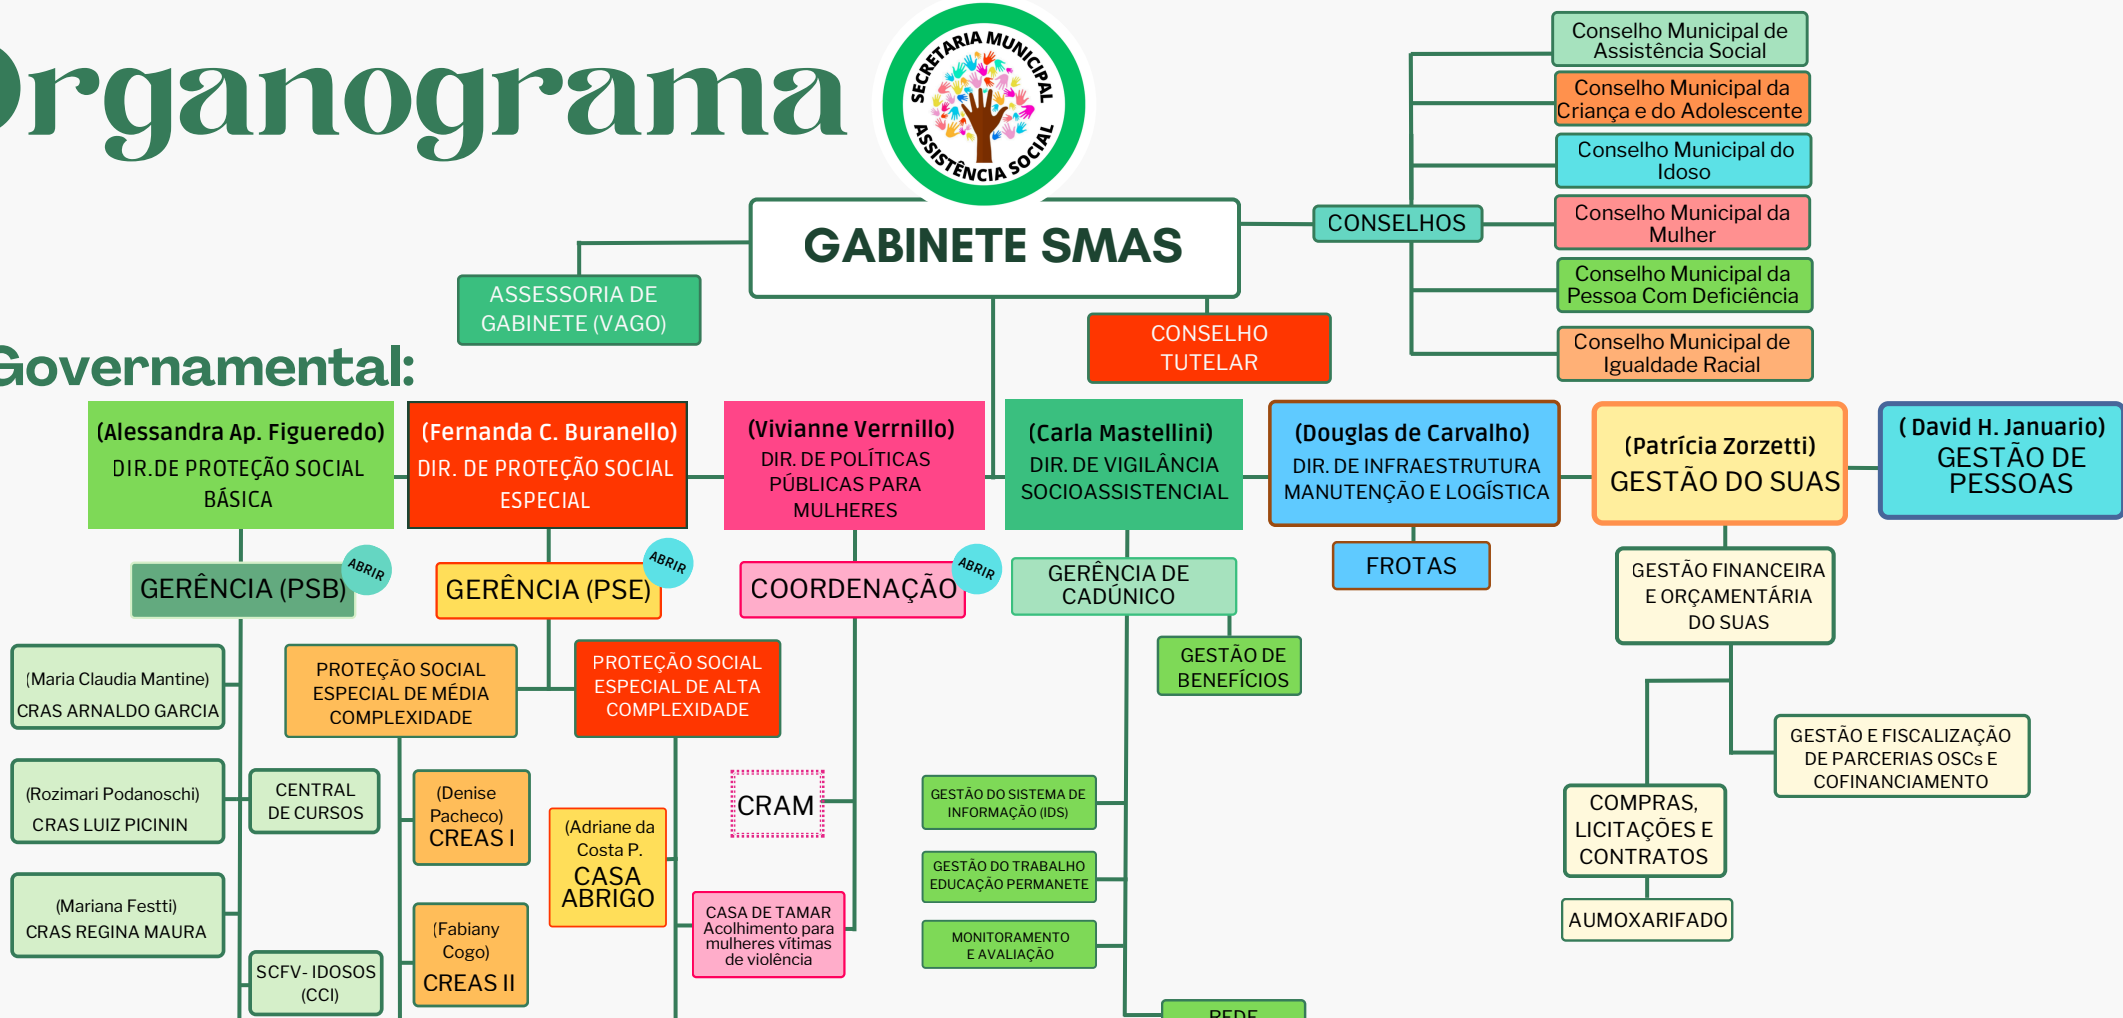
rganograma

SECRETARIA MUNICIPAL ASSISTÊNCIA SOCIAL

GABINETE SMAS

ASSESSORIA DE GABINETE (VAGO)

CONSELHO TUTELAR

CONSELHOS

Conselho Municipal de Assistência Social

Conselho Municipal da Criança e do Adolescente

Conselho Municipal do Idoso

Conselho Municipal da Mulher

Conselho Municipal da Pessoa Com Deficiência

Conselho Municipal de Igualdade Racial

Governamental:

(Alessandra Ap. Figueredo) DIR.DE PROTEÇÃO SOCIAL BÁSICA

(Fernanda C. Buranello) DIR. DE PROTEÇÃO SOCIAL ESPECIAL

(Vivianne Verrnillo) DIR. DE POLÍTICAS PÚBLICAS PARA MULHERES

(Carla Mastellini) DIR. DE VIGILÂNCIA SOCIOASSISTENCIAL

(Douglas de Carvalho) DIR. DE INFRAESTRUTURA MANUTENÇÃO E LOGÍSTICA

(Patrícia Zorzetti) GESTÃO DO SUAS

( David H. Januario) GESTÃO DE PESSOAS

GERÊNCIA (PSB) ABRIR

GERÊNCIA (PSE) ABRIR

COORDENAÇÃO ABRIR

GERÊNCIA DE CADÚNICO

FROTAS

GESTÃO FINANCEIRA E ORÇAMENTÁRIA DO SUAS

(Maria Claudia Mantine) CRAS ARNALDO GARCIA

PROTEÇÃO SOCIAL ESPECIAL DE MÉDIA COMPLEXIDADE

PROTEÇÃO SOCIAL ESPECIAL DE ALTA COMPLEXIDADE

GESTÃO DE BENEFÍCIOS

GESTÃO E FISCALIZAÇÃO DE PARCERIAS OSCs E COFINANCIAMENTO

(Rozimari Podanoschi) CRAS LUIZ PICININ

CENTRAL DE CURSOS

(Denise Pacheco) CREAS I

(Adriane da Costa P. CASA ABRIGO

CRAM

GESTÃO DO SISTEMA DE INFORMAÇÃO (IDS)

COMPRAS, LICITAÇÕES E CONTRATOS

GESTÃO DO TRABALHO EDUCAÇÃO PERMANETE

(Mariana Festti) CRAS REGINA MAURA

CASA DE TAMAR Acolhimento para mulheres vítimas de violência

MONITORAMENTO E AVALIAÇÃO

AUMOXARIFADO

SCFV- IDOSOS (CCI)

(Fabiany Cogo) CREAS II

REDE